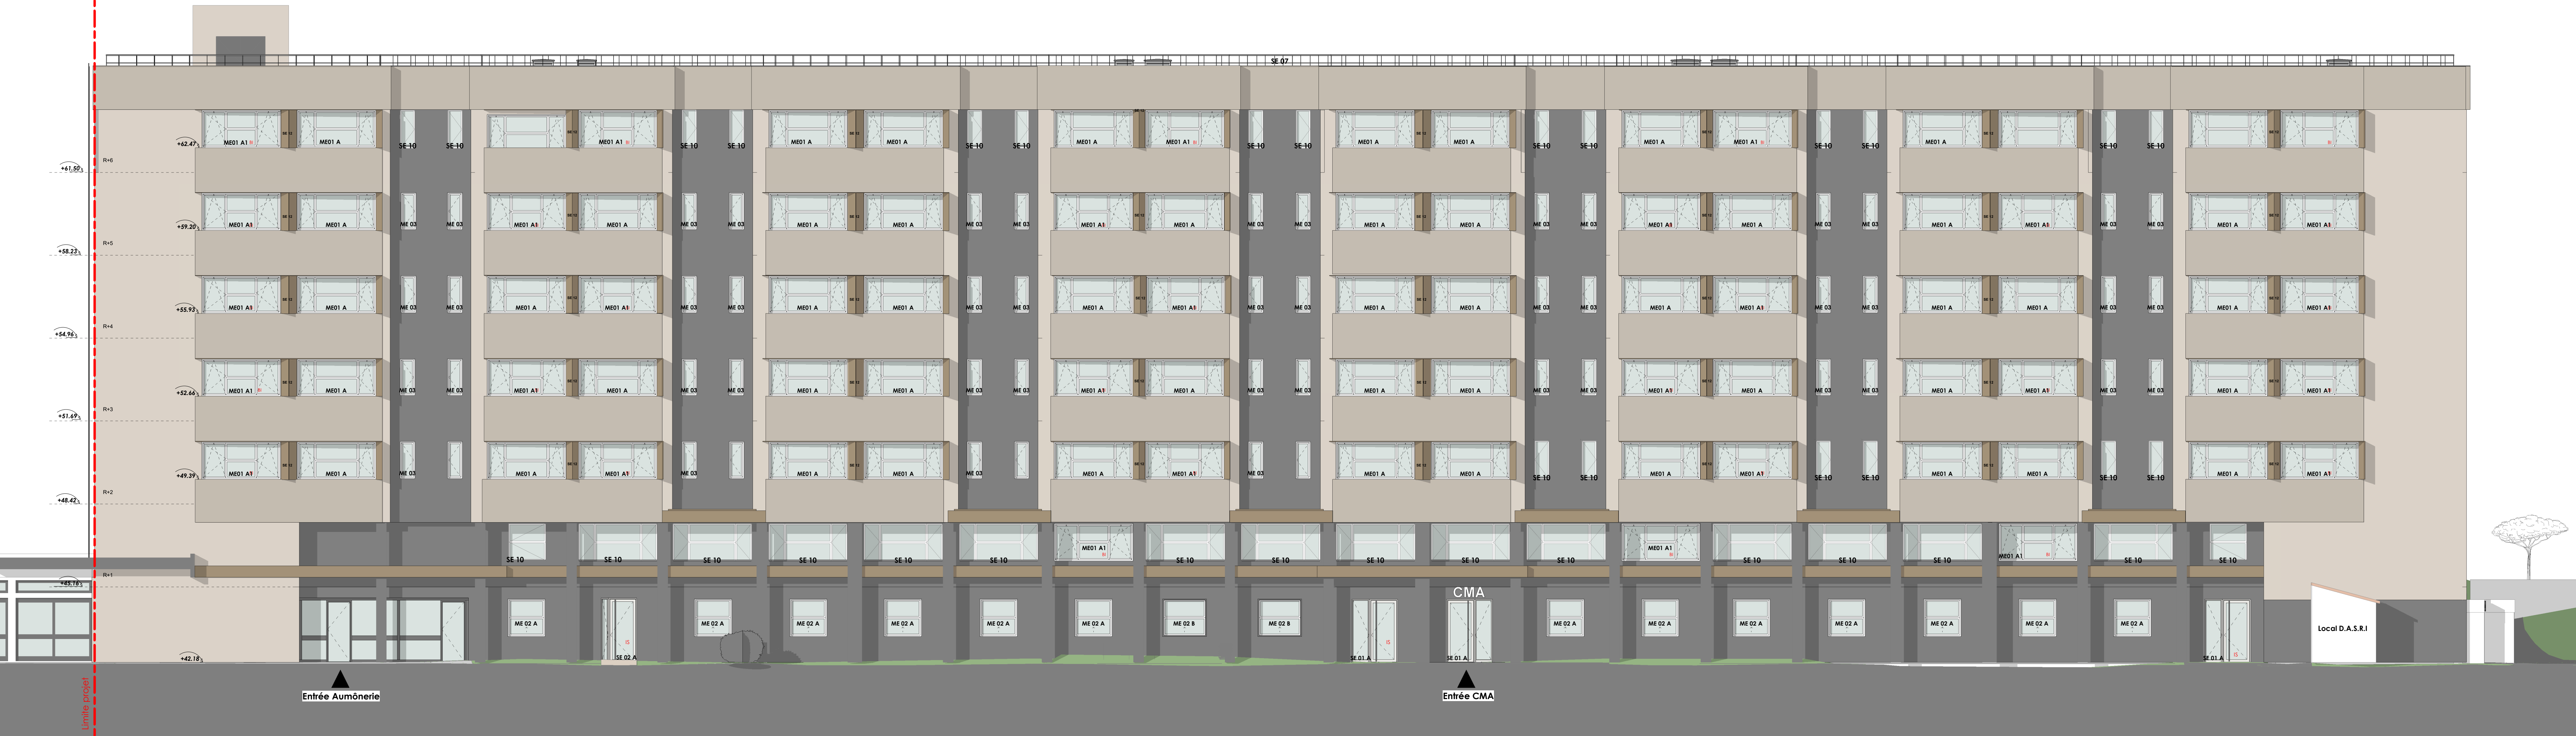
SE 07

+62.47
+61.50
R+6
ME01 A1
ME01 A
SE 10
SE 10
ME01 A1
ME01 A
ME01 A
ME01 A
ME01 A1
ME01 A
ME01 A
ME01 A
ME01 A1
ME01 A

+59.20
+58.23
R+5
ME01 A1
ME01 A
ME 03
ME 03

+55.93
+54.96
R+4
ME01 A1
ME01 A

+52.66
+51.69
R+3
ME01 A1
ME01 A

+49.39
+48.42
R+2
ME01 A1
ME01 A

R+1
+45.18
SE 10
ME01 A1
SE 10

CMA
ME 02 A
ME 02 B
SE 02 A
SE 01 A
Local D.A.S.R.I
+42.18

Entrée Aumônerie
Entrée CMA
Limite projet